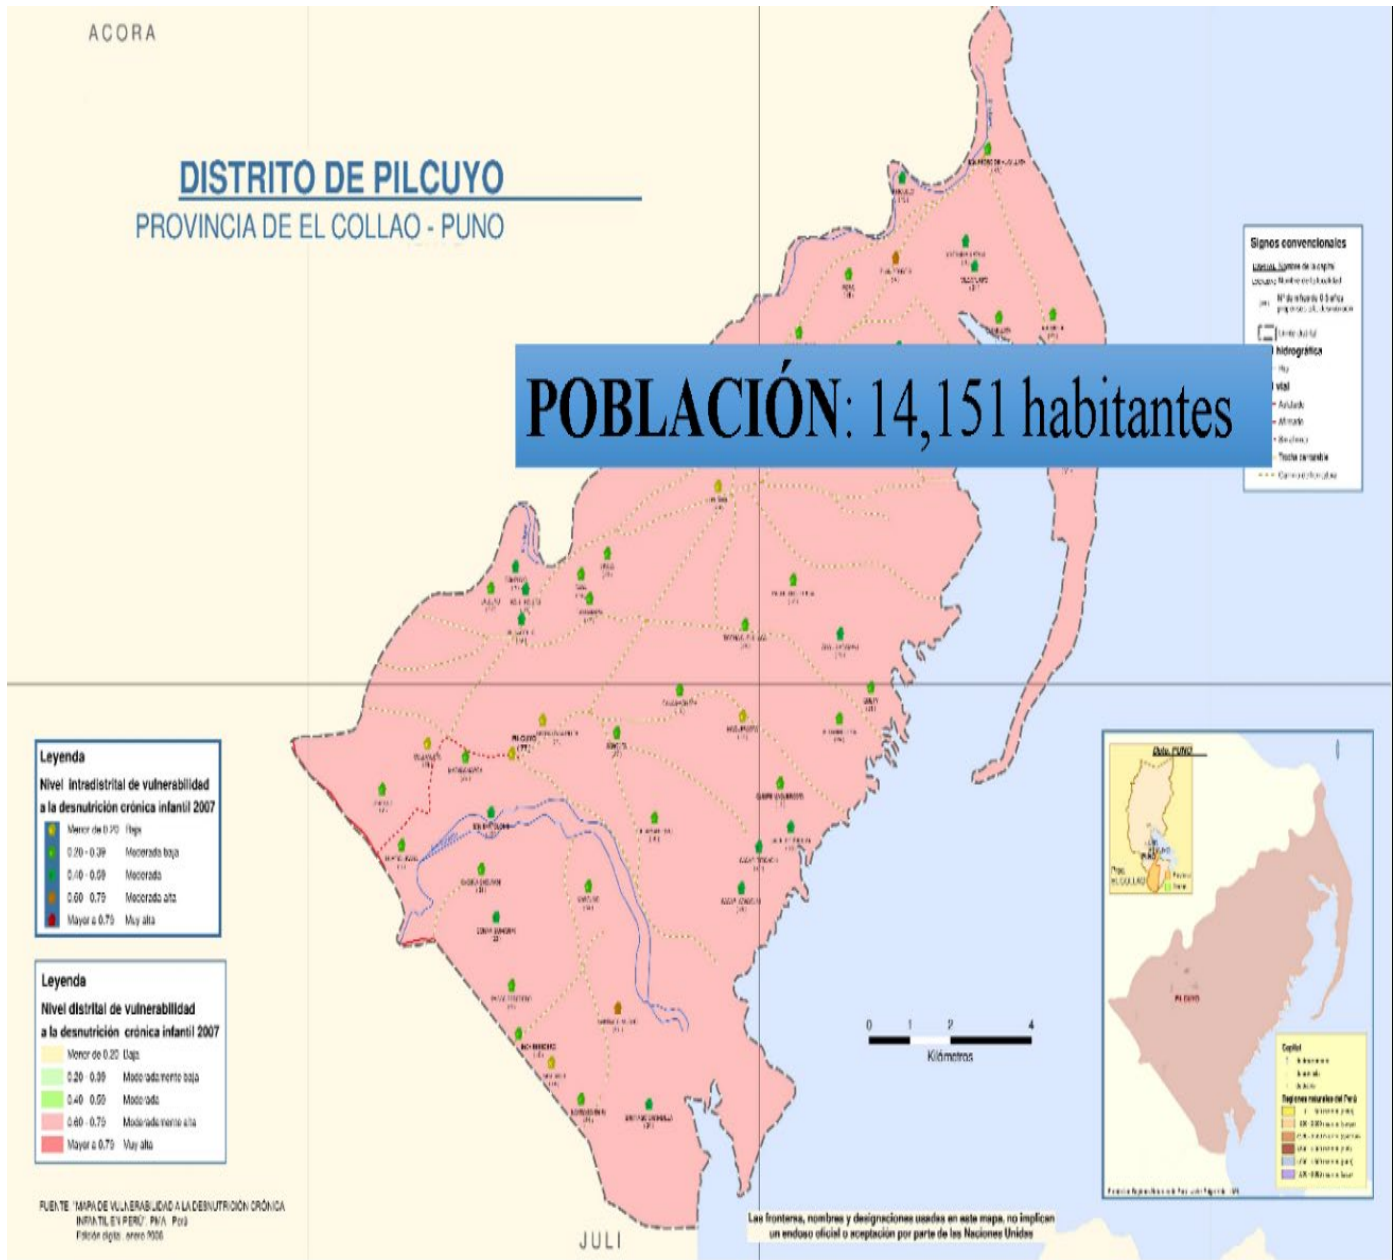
ACORA

DISTRITO DE PILCUYO
PROVINCIA DE EL COLLAO - PUNO

POBLACIÓN: 14,151 habitantes

Signos convencionales

hidrográfica

vial

Leyenda
Nivel intradistrital de vulnerabilidad a la desnutrición crónica infantil 2007
Menor de 0.20 Baja
0.20 - 0.39 Moderada baja
0.40 - 0.59 Moderada
0.60 - 0.79 Moderada alta
Mayor a 0.79 Muy alta

Leyenda
Nivel distrital de vulnerabilidad a la desnutrición crónica infantil 2007
Menor de 0.20 Baja
0.20 - 0.39 Moderadamente baja
0.40 - 0.59 Moderada
0.60 - 0.79 Moderadamente alta
Mayor a 0.79 Muy alta

0 1 2 4
Kilómetros

Dpto. PUNO

PILCUYO

FUENTE: "MAPA DE VULNERABILIDAD A LA DESNUTRICIÓN CRÓNICA INFANTIL EN PERÚ". PMA - Perú
Edición digital: enero 2008

JULI

Las fronteras, nombres y designaciones usadas en este mapa, no implican un endoso oficial o aceptación por parte de las Naciones Unidas